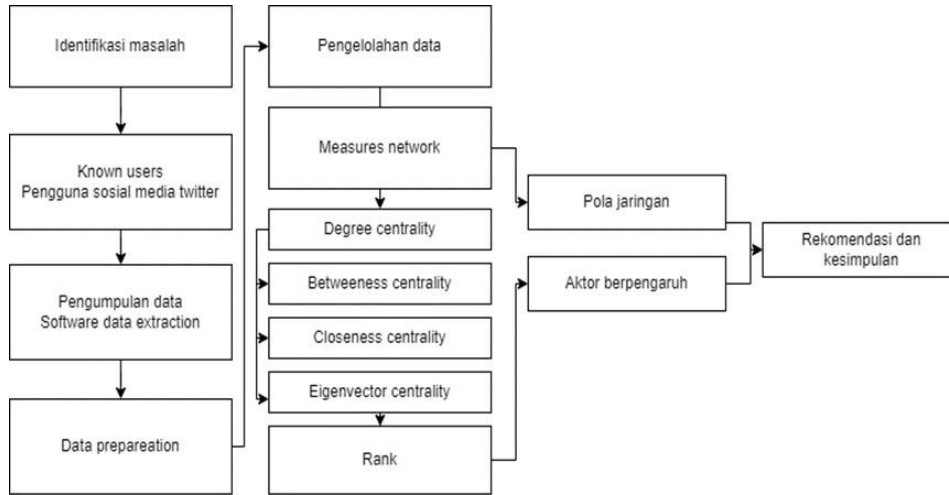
Identifikasi masalah

Known users
Pengguna sosial media twitter

Pengumpulan data
Software data extraction

Data prepareation

Pengelolahan data

Measures network

Degree centrality

Betweeness centrality

Closeness centrality

Eigenvector centrality

Rank

Pola jaringan

Aktor berpengaruh

Rekomendasi dan kesimpulan